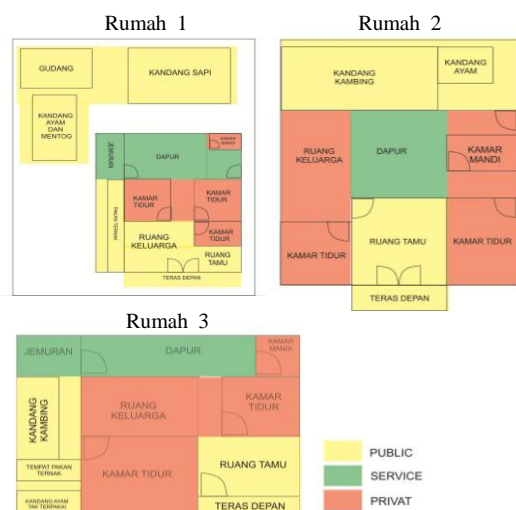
Rumah 1

GUDANG

KANDANG SAPI

KANDANG AYAM DAN MENTOG

JEMURAN

DAPUR

KAMAR MANDI

KAMAR TIDUR

KAMAR TIDUR

RUANG TIDUR

KAMAR TIDUR

RUANG KELUARGA

RUANG TAMU

TERAS DEPAN

Rumah 2

KANDANG KAMBING

KANDANG AYAM

RUANG KELUARGA

DAPUR

KAMAR MANDI

RUANG TAMU

KAMAR TIDUR

KAMAR TIDUR

TERAS DEPAN

Rumah 3

JEMURAN

DAPUR

KAMAR MANDI

KANDANG KAMBING

RUANG KELUARGA

KAMAR TIDUR

TEMPAT PAKAN TERNAK

KAMAR TIDUR

RUANG TAMU

KANDANG AYAM TAK TERPAKAI

TERAS DEPAN

PUBLIC

SERVICE

PRIVAT